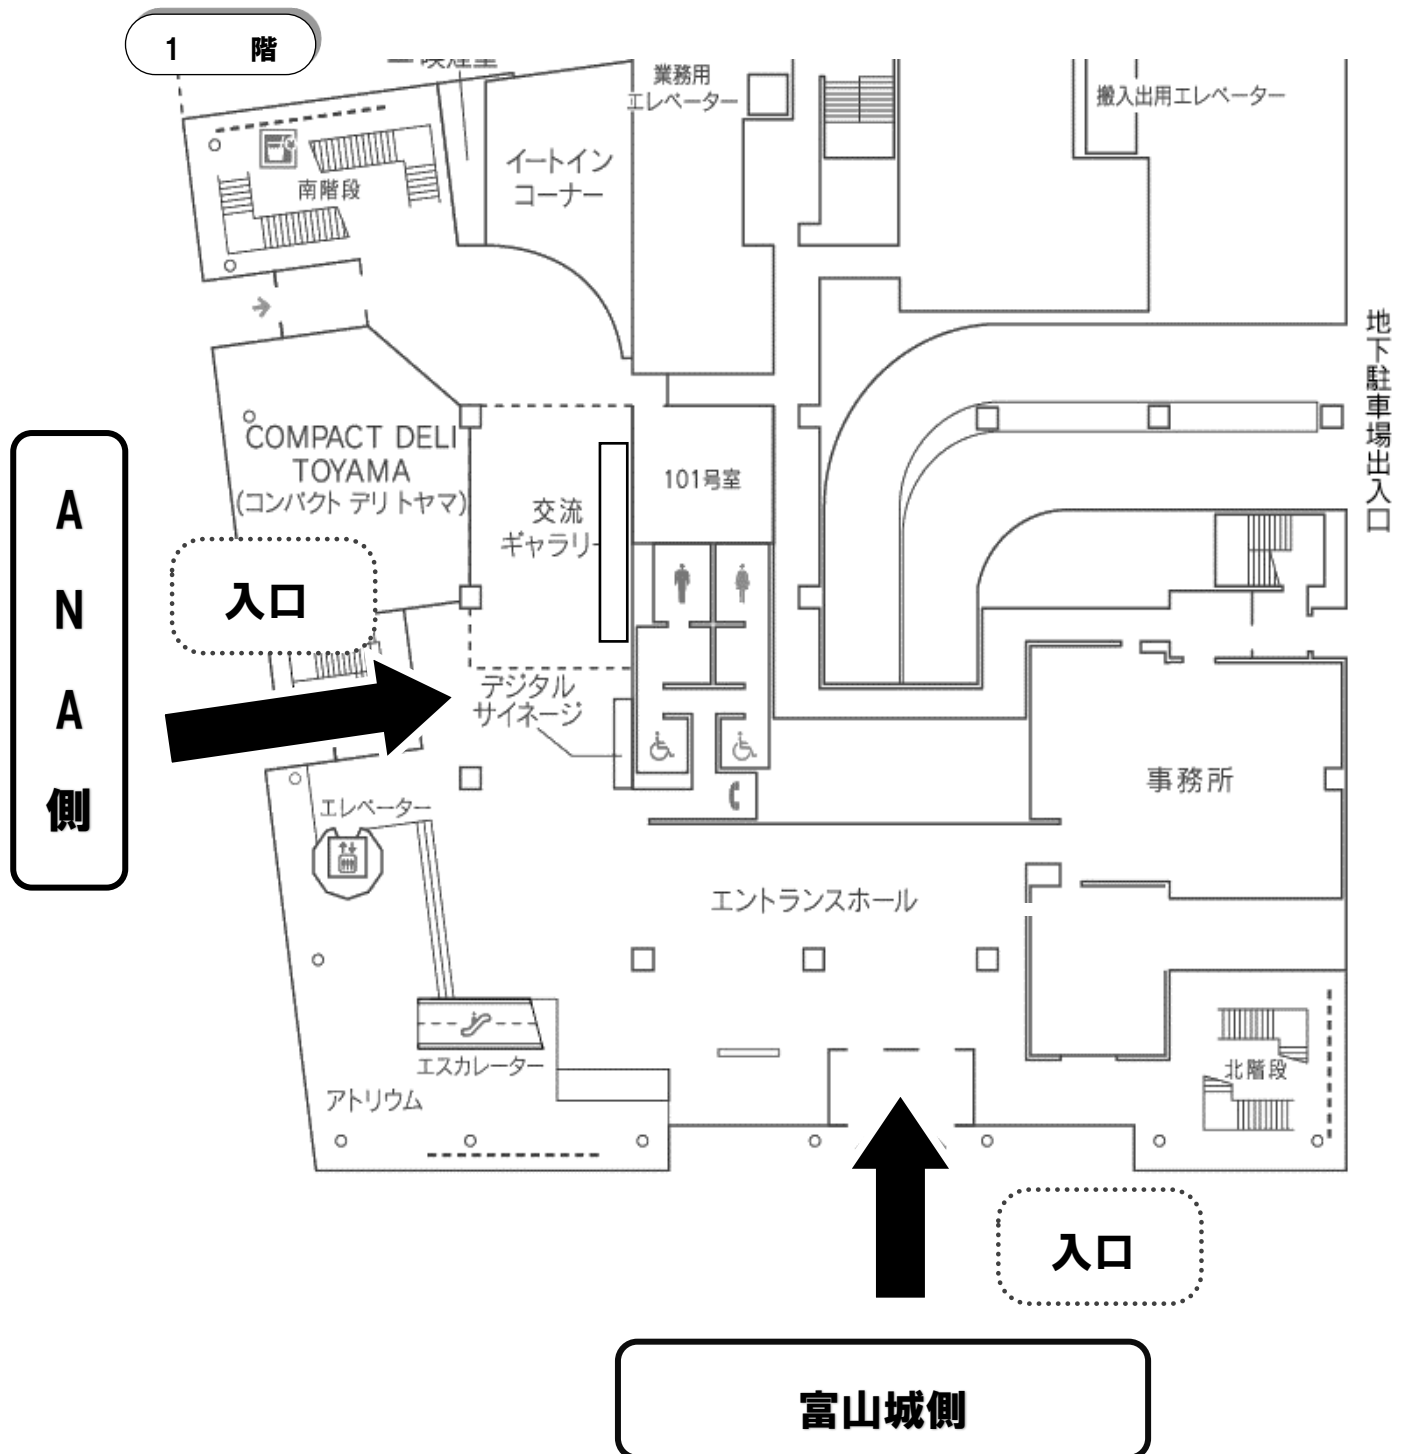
1 階

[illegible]

業務用エレベーター

搬入出用エレベーター

南階段

イートインコーナー

地下駐車場出入口

COMPACT DELI TOYAMA (コンパクト デリ トヤマ)

交流ギャラリー

101号室

A N A 側

入口

デジタルサイネージ

事務所

エレベーター

エントランスホール

エスカレーター

北階段

アトリウム

入口

富山城側